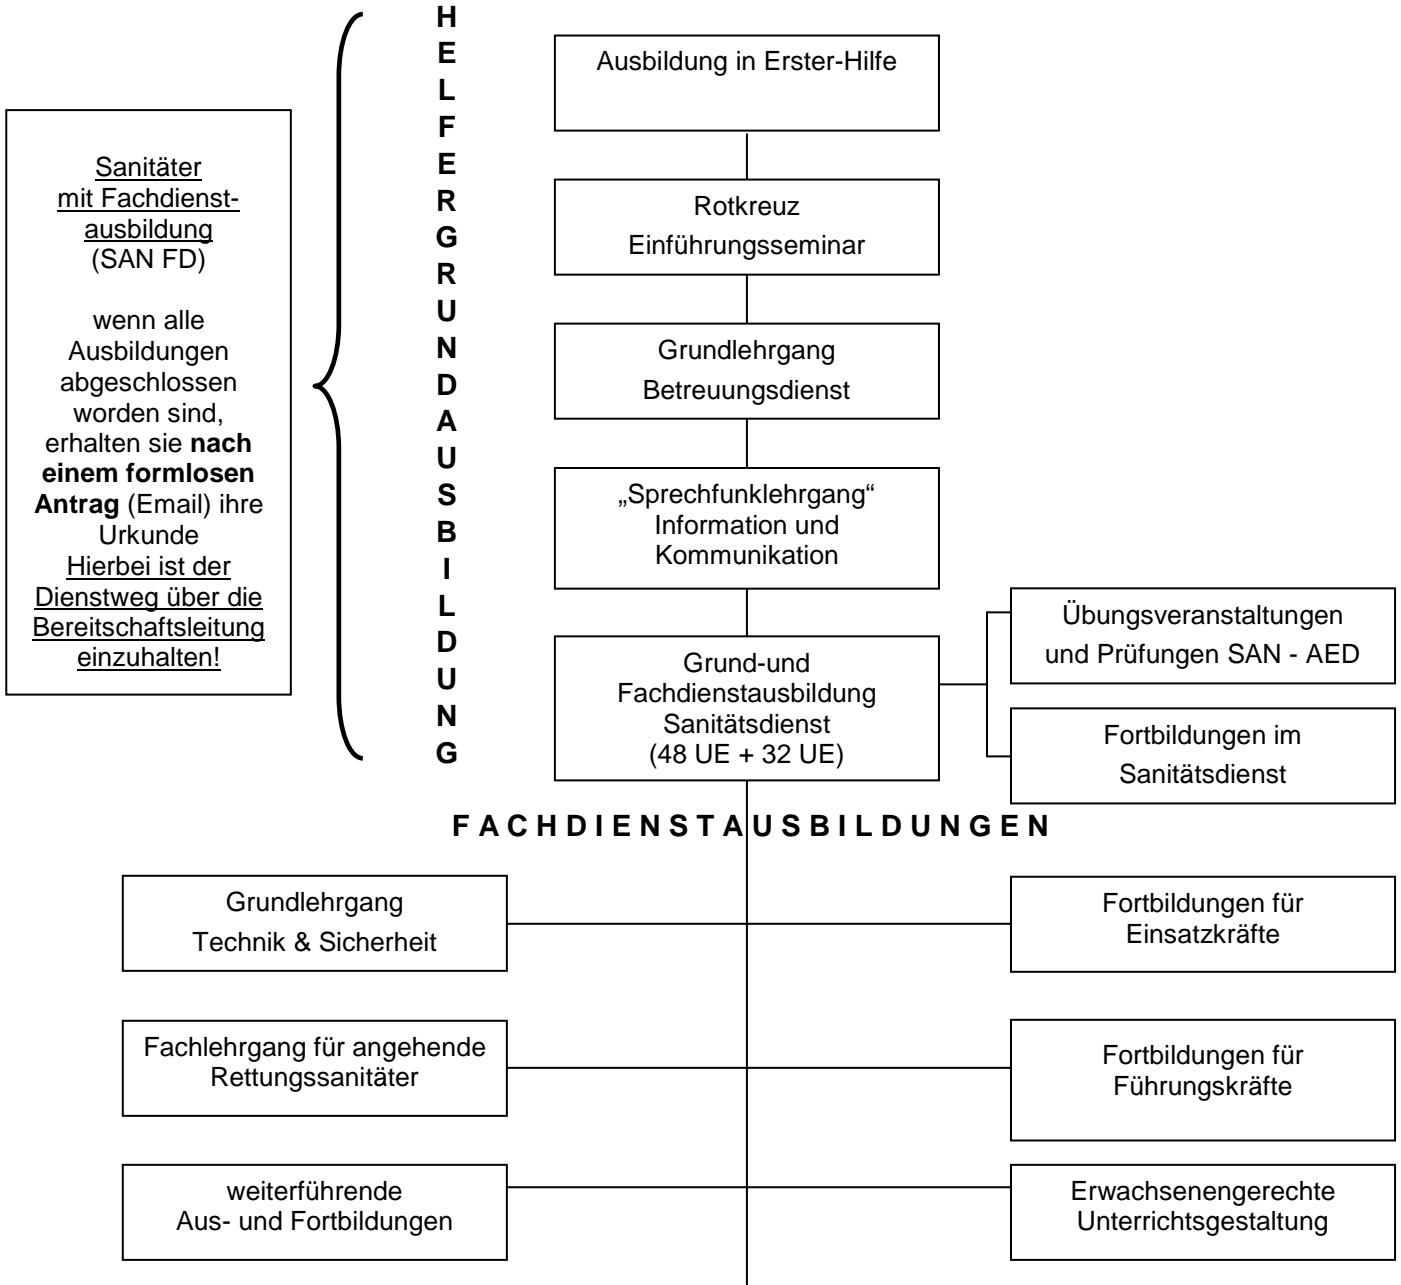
Sanitäter
mit Fachdienstausbildung
(SAN FD)

wenn alle Ausbildungen abgeschlossen worden sind, erhalten sie **nach einem formlosen Antrag** (Email) ihre Urkunde
Hierbei ist der Dienstweg über die Bereitschaftsleitung einzuhalten!

H
E
L
F
E
R
G
R
U
N
D
A
U
S
B
I
L
D
U
N
G

Ausbildung in Erster-Hilfe

Rotkreuz
Einführungsseminar

Grundlehrgang
Betreuungsdienst

„Sprechfunklehrgang“
Information und Kommunikation

Grund-und Fachdienstausbildung Sanitätsdienst
(48 UE + 32 UE)

Übungsveranstaltungen und Prüfungen SAN - AED

Fortbildungen im Sanitätsdienst

F A C H D I E N S T A U S B I L D U N G E N

Grundlehrgang
Technik & Sicherheit

Fortbildungen für Einsatzkräfte

Fachlehrgang für angehende Rettungssanitäter

Fortbildungen für Führungskräfte

weiterführende
Aus- und Fortbildungen

Erwachsenengerechte Unterrichtsgestaltung